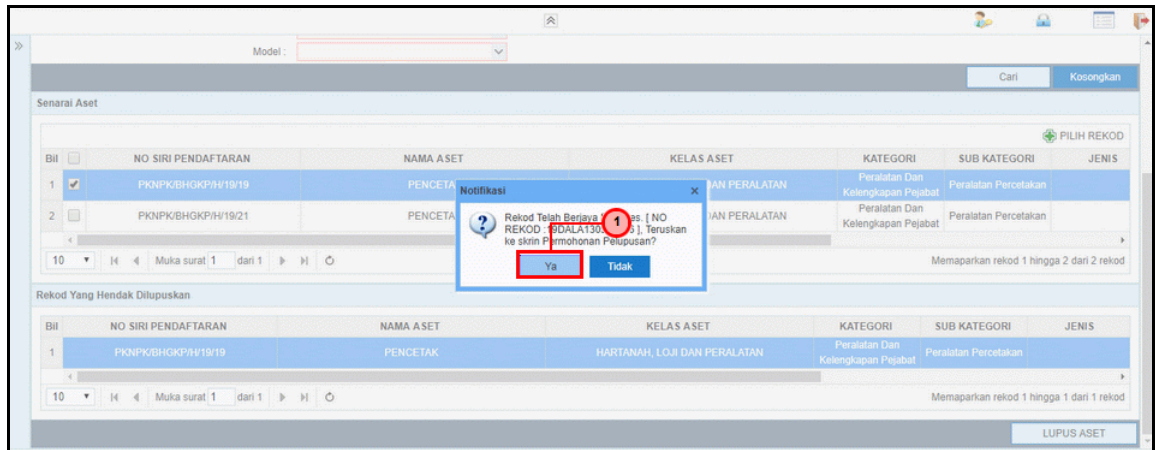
Model :

Cari Kosongkan

Senarai Aset

PILIH REKOD

| Bil | | NO SIRI PENDAFTARAN | NAMA ASET | KELAS ASET | KATEGORI | SUB KATEGORI | JENIS |
|---|---|---|---|---|---|---|---|
| 1 | ✔ | PKNPK/BHGKP/H/19/19 | PENCETA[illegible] | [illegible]AN PERALATAN | Peralatan Dan Kelengkapan Pejabat | Peralatan Percetakan | |
| 2 | | PKNPK/BHGKP/H/19/21 | PENCETA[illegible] | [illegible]AN PERALATAN | Peralatan Dan Kelengkapan Pejabat | Peralatan Percetakan | |

10 Muka surat 1 dari 1

Memaparkan rekod 1 hingga 2 dari 2 rekod

Notifikasi ×

Rekod Telah Berjaya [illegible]as. [ NO REKOD : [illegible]9DALA130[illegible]5 ], Teruskan ke skrin Permohonan Pelupusan?

1

Ya Tidak

Rekod Yang Hendak Dilupuskan

| Bil | NO SIRI PENDAFTARAN | NAMA ASET | KELAS ASET | KATEGORI | SUB KATEGORI | JENIS |
|---|---|---|---|---|---|---|
| 1 | PKNPK/BHGKP/H/19/19 | PENCETAK | HARTANAH, LOJI DAN PERALATAN | Peralatan Dan Kelengkapan Pejabat | Peralatan Percetakan | |

10 Muka surat 1 dari 1

Memaparkan rekod 1 hingga 1 dari 1 rekod

LUPUS ASET